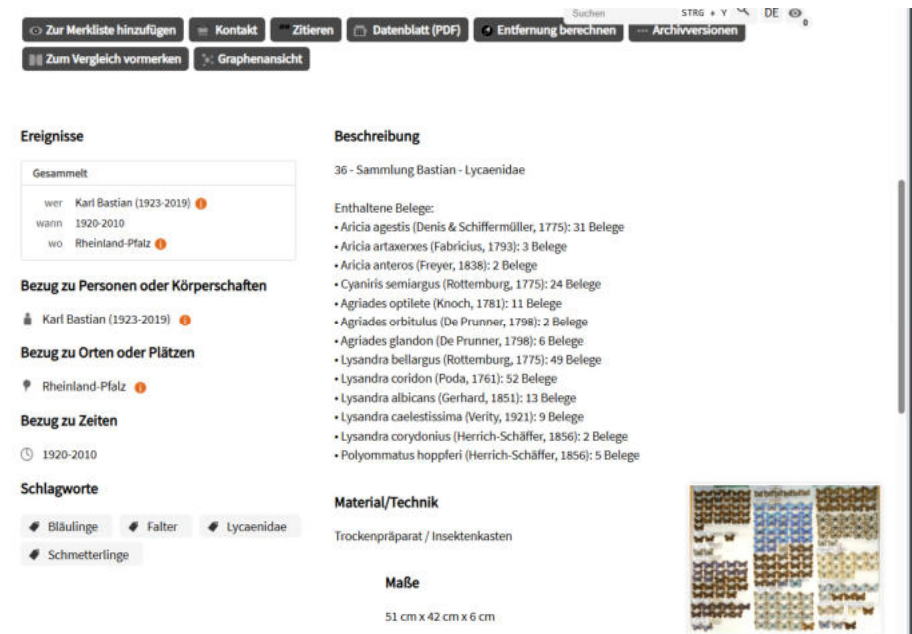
Suchen STRG + Y DE 0

Zur Merkliste hinzufügen Kontakt Zitieren Datenblatt (PDF) Entfernung berechnen Archivversionen
Zum Vergleich vormerken Graphenansicht

Ereignisse

Gesammelt

wer Karl Bastian (1923-2019)
wann 1920-2010
wo Rheinland-Pfalz

Bezug zu Personen oder Körperschaften

Karl Bastian (1923-2019)

Bezug zu Orten oder Plätzen

Rheinland-Pfalz

Bezug zu Zeiten

1920-2010

Schlagworte

Bläulinge Falter Lycaenidae
Schmetterlinge

Beschreibung

36 - Sammlung Bastian - Lycaenidae

Enthaltene Belege:
• Aricia agestis (Denis & Schiffermüller, 1775): 31 Belege
• Aricia artaxerxes (Fabricius, 1793): 3 Belege
• Aricia anteros (Freyer, 1838): 2 Belege
• Cyaniris semiargus (Rottemburg, 1775): 24 Belege
• Agriades optilete (Knoch, 1781): 11 Belege
• Agriades orbitulus (De Prunner, 1798): 2 Belege
• Agriades glandon (De Prunner, 1798): 6 Belege
• Lysandra bellargus (Rottemburg, 1775): 49 Belege
• Lysandra coridon (Poda, 1761): 52 Belege
• Lysandra albicans (Gerhard, 1851): 13 Belege
• Lysandra caelestissima (Verity, 1921): 9 Belege
• Lysandra corydonius (Herrich-Schäffer, 1856): 2 Belege
• Polyommatus hoppferi (Herrich-Schäffer, 1856): 5 Belege

Material/Technik

Trockenpräparat / Insektenkasten

Maße

51 cm x 42 cm x 6 cm